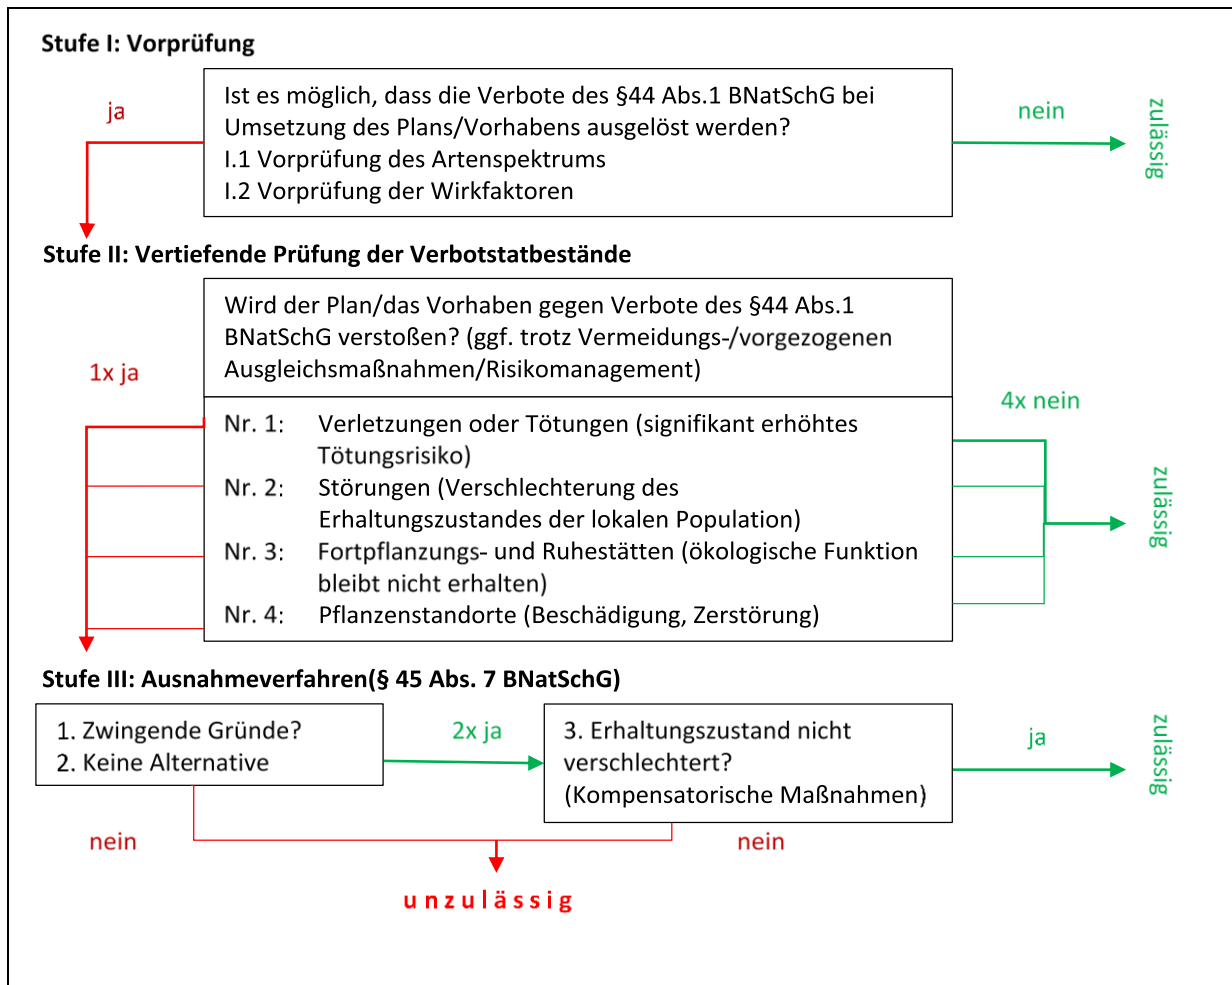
Stufe I: Vorprüfung

ja

Ist es möglich, dass die Verbote des §44 Abs.1 BNatSchG bei Umsetzung des Plans/Vorhabens ausgelöst werden?
I.1 Vorprüfung des Artenspektrums
I.2 Vorprüfung der Wirkfaktoren

nein

zulässig

Stufe II: Vertiefende Prüfung der Verbotstatbestände

1x ja

Wird der Plan/das Vorhaben gegen Verbote des §44 Abs.1 BNatSchG verstoßen? (ggf. trotz Vermeidungs-/vorgezogenen Ausgleichsmaßnahmen/Risikomanagement)

Nr. 1: Verletzungen oder Tötungen (signifikant erhöhtes Tötungsrisiko)
Nr. 2: Störungen (Verschlechterung des Erhaltungszustandes der lokalen Population)
Nr. 3: Fortpflanzungs- und Ruhestätten (ökologische Funktion bleibt nicht erhalten)
Nr. 4: Pflanzenstandorte (Beschädigung, Zerstörung)

4x nein

zulässig

Stufe III: Ausnahmeverfahren(§ 45 Abs. 7 BNatSchG)

1. Zwingende Gründe?
2. Keine Alternative

2x ja

3. Erhaltungszustand nicht verschlechtert?
(Kompensatorische Maßnahmen)

ja

zulässig

nein

nein

unzulässig